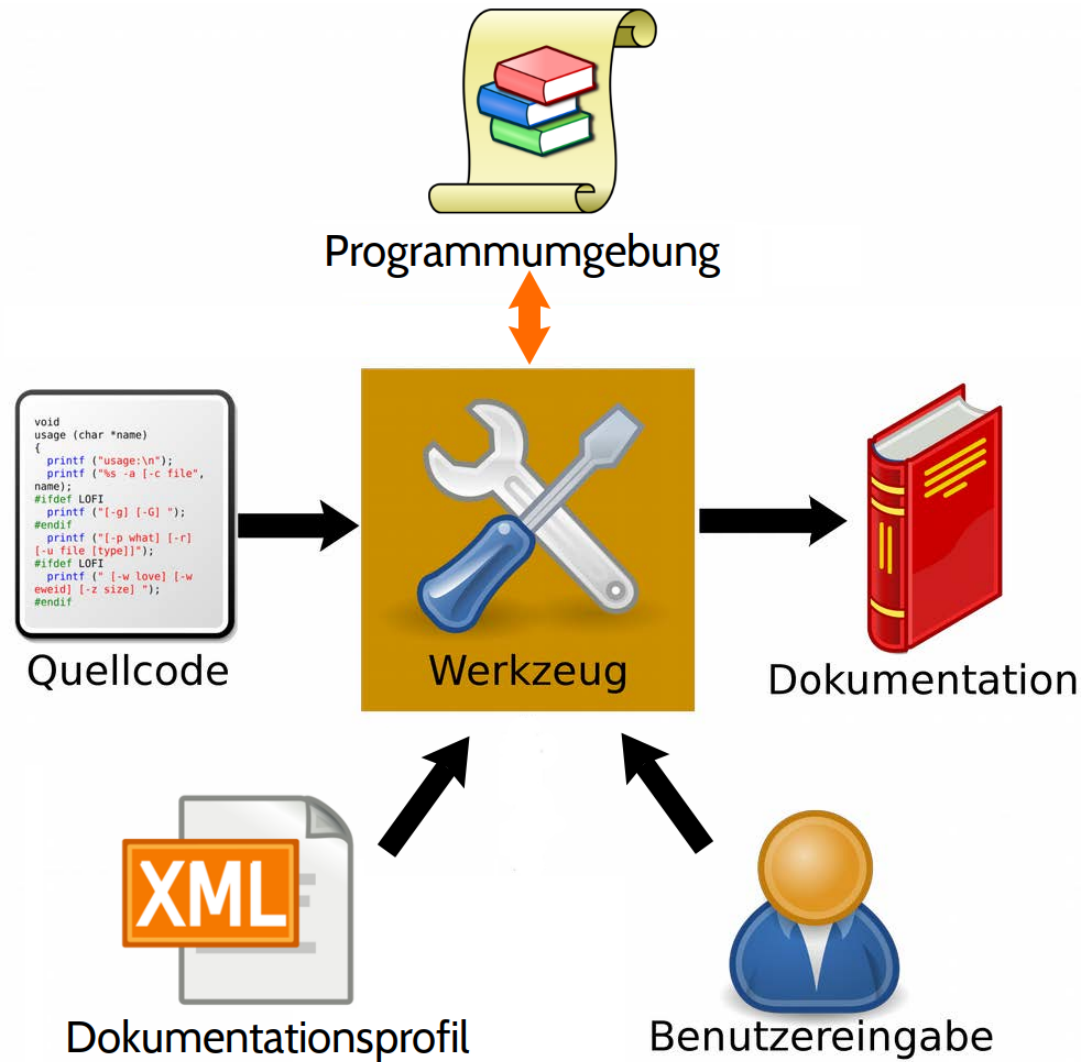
Programmumgebung

void
usage (char *name)
{
  printf ("usage:\n");
  printf ("%s -a [-c file",
name);
#ifdef LOFI
  printf ("[-g] [-G] ");
#endif
  printf ("[-p what] [-r]
[-u file [type]]");
#ifdef LOFI
  printf (" [-w love] [-w
eweid] [-z size] ");
#endif

Quellcode

Werkzeug

Dokumentation

XML

Dokumentationsprofil

Benutzereingabe